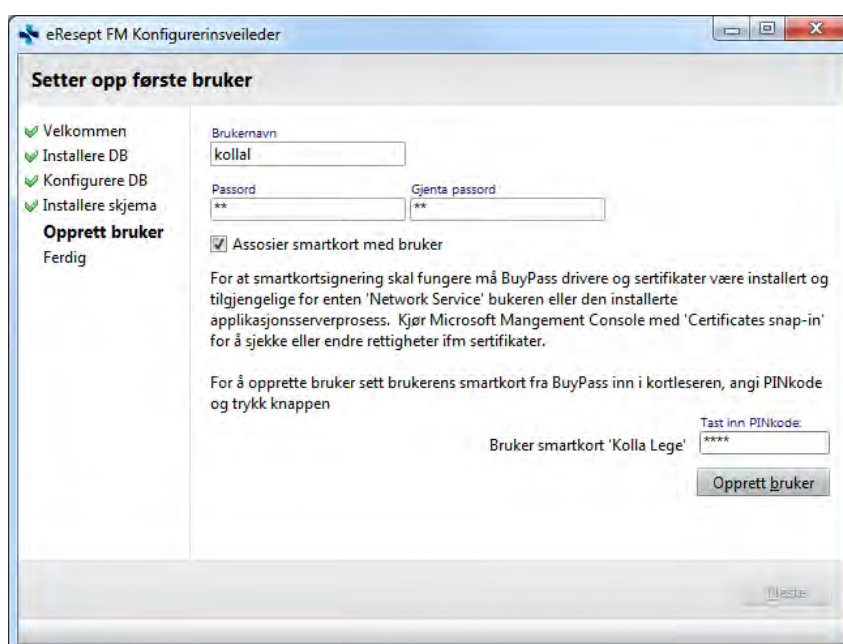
eResept FM Konfigurerinsveileder

Setter opp første bruker

Velkommen
Installere DB
Konfigurere DB
Installere skjema
Opprett bruker
Ferdig

Brukernavn
kollal

Passord
**

Gjenta passord
**

Assosier smartkort med bruker

For at smartkortsignering skal fungere må BuyPass drivere og sertifikater være installert og tilgjengelige for enten 'Network Service' bukeren eller den installerte applikasjonsserverprosess. Kjør Microsoft Mangement Console med 'Certificates snap-in' for å sjekke eller endre rettigheter ifm sertifikater.

For å opprette bruker sett brukerens smartkort fra BuyPass inn i kortleseren, angi PINkode og trykk knappen

Tast inn PINkode:
Bruker smartkort 'Kolla Lege'
****

Opprett bruker

Neste